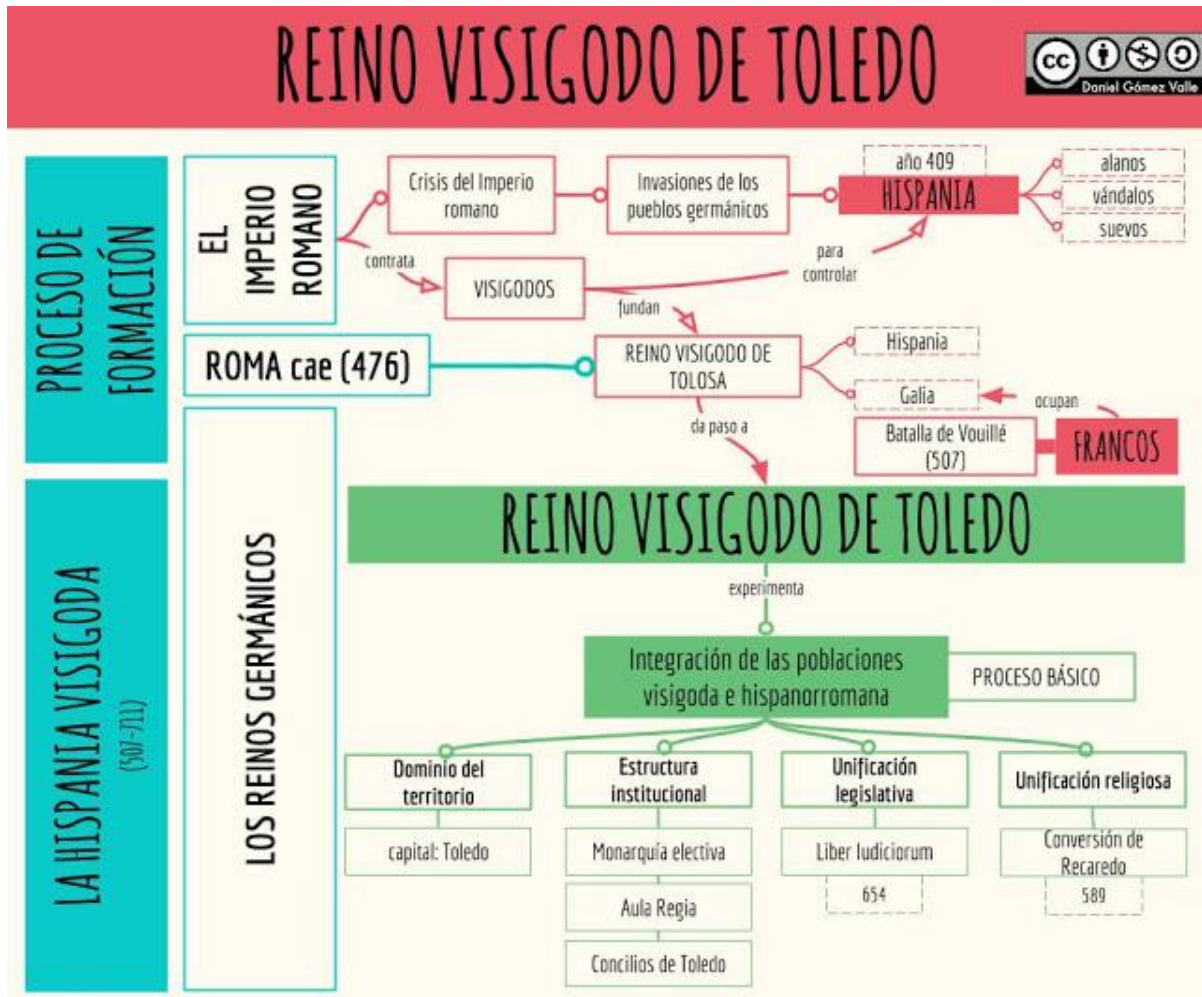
REINO VISIGODO DE TOLEDO

Daniel Gómez Valle

PROCESO DE FORMACIÓN

EL IMPERIO ROMANO

Crisis del Imperio romano

Invasiones de los pueblos germánicos

año 409

HISPANIA

alanos

vándalos

suevos

contrata

VISIGODOS

para controlar

fundan

ROMA cae (476)

REINO VISIGODO DE TOLOSA

Hispania

Galia

ocupan

da paso a

Batalla de Vouillé (507)

FRANCOS

LA HISPANIA VISIGODA (507-711)

LOS REINOS GERMÁNICOS

REINO VISIGODO DE TOLEDO

experimenta

Integración de las poblaciones visigoda e hispanorromana

PROCESO BÁSICO

Dominio del territorio

capital: Toledo

Estructura institucional

Monarquía electiva

Aula Regia

Concilios de Toledo

Unificación legislativa

Liber Iudiciorum

654

Unificación religiosa

Conversión de Recaredo

589